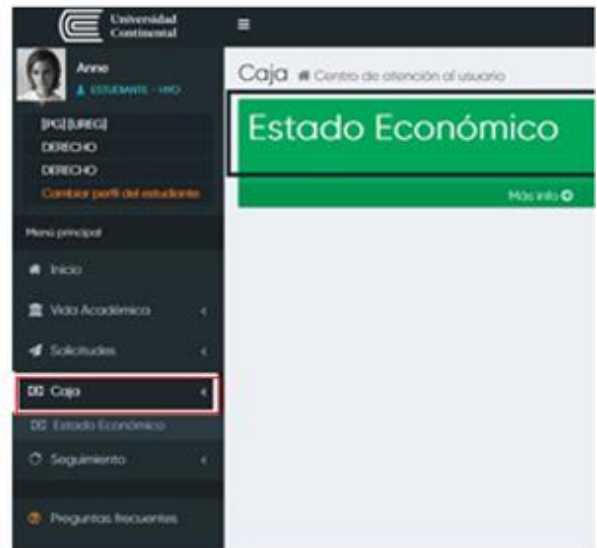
Universidad Continental

Anne
ESTUDIANTE - HYO

[PG][UREG]
DERECHO
DERECHO
Cambiar perfil del estudiante

Menú principal

Inicio

Vida Académica

Solicitudes

Caja

Estado Económico

Seguimiento

Preguntas frecuentes

Caja Centro de atención al usuario

Estado Económico

Más info